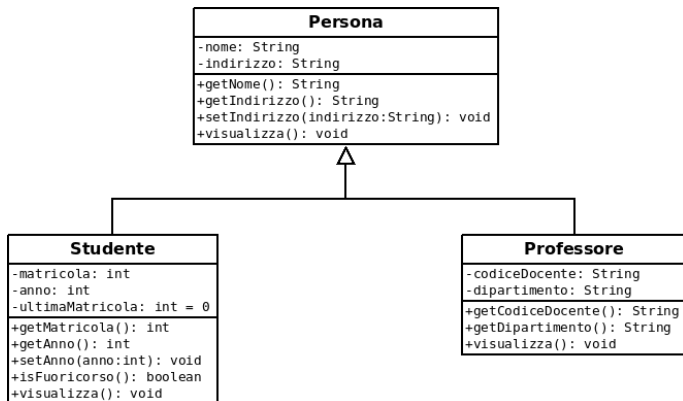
Persona

-nome: String
-indirizzo: String

+getNome(): String
+getIndirizzo(): String
+setIndirizzo(indirizzo:String): void
+visualizza(): void

Studente

-matricola: int
-anno: int
-ultimaMatricola: int = 0

+getMatricola(): int
+getAnno(): int
+setAnno(anno:int): void
+isFuoricorso(): boolean
+visualizza(): void

Professore

-codiceDocente: String
-dipartimento: String

+getCodiceDocente(): String
+getDipartimento(): String
+visualizza(): void